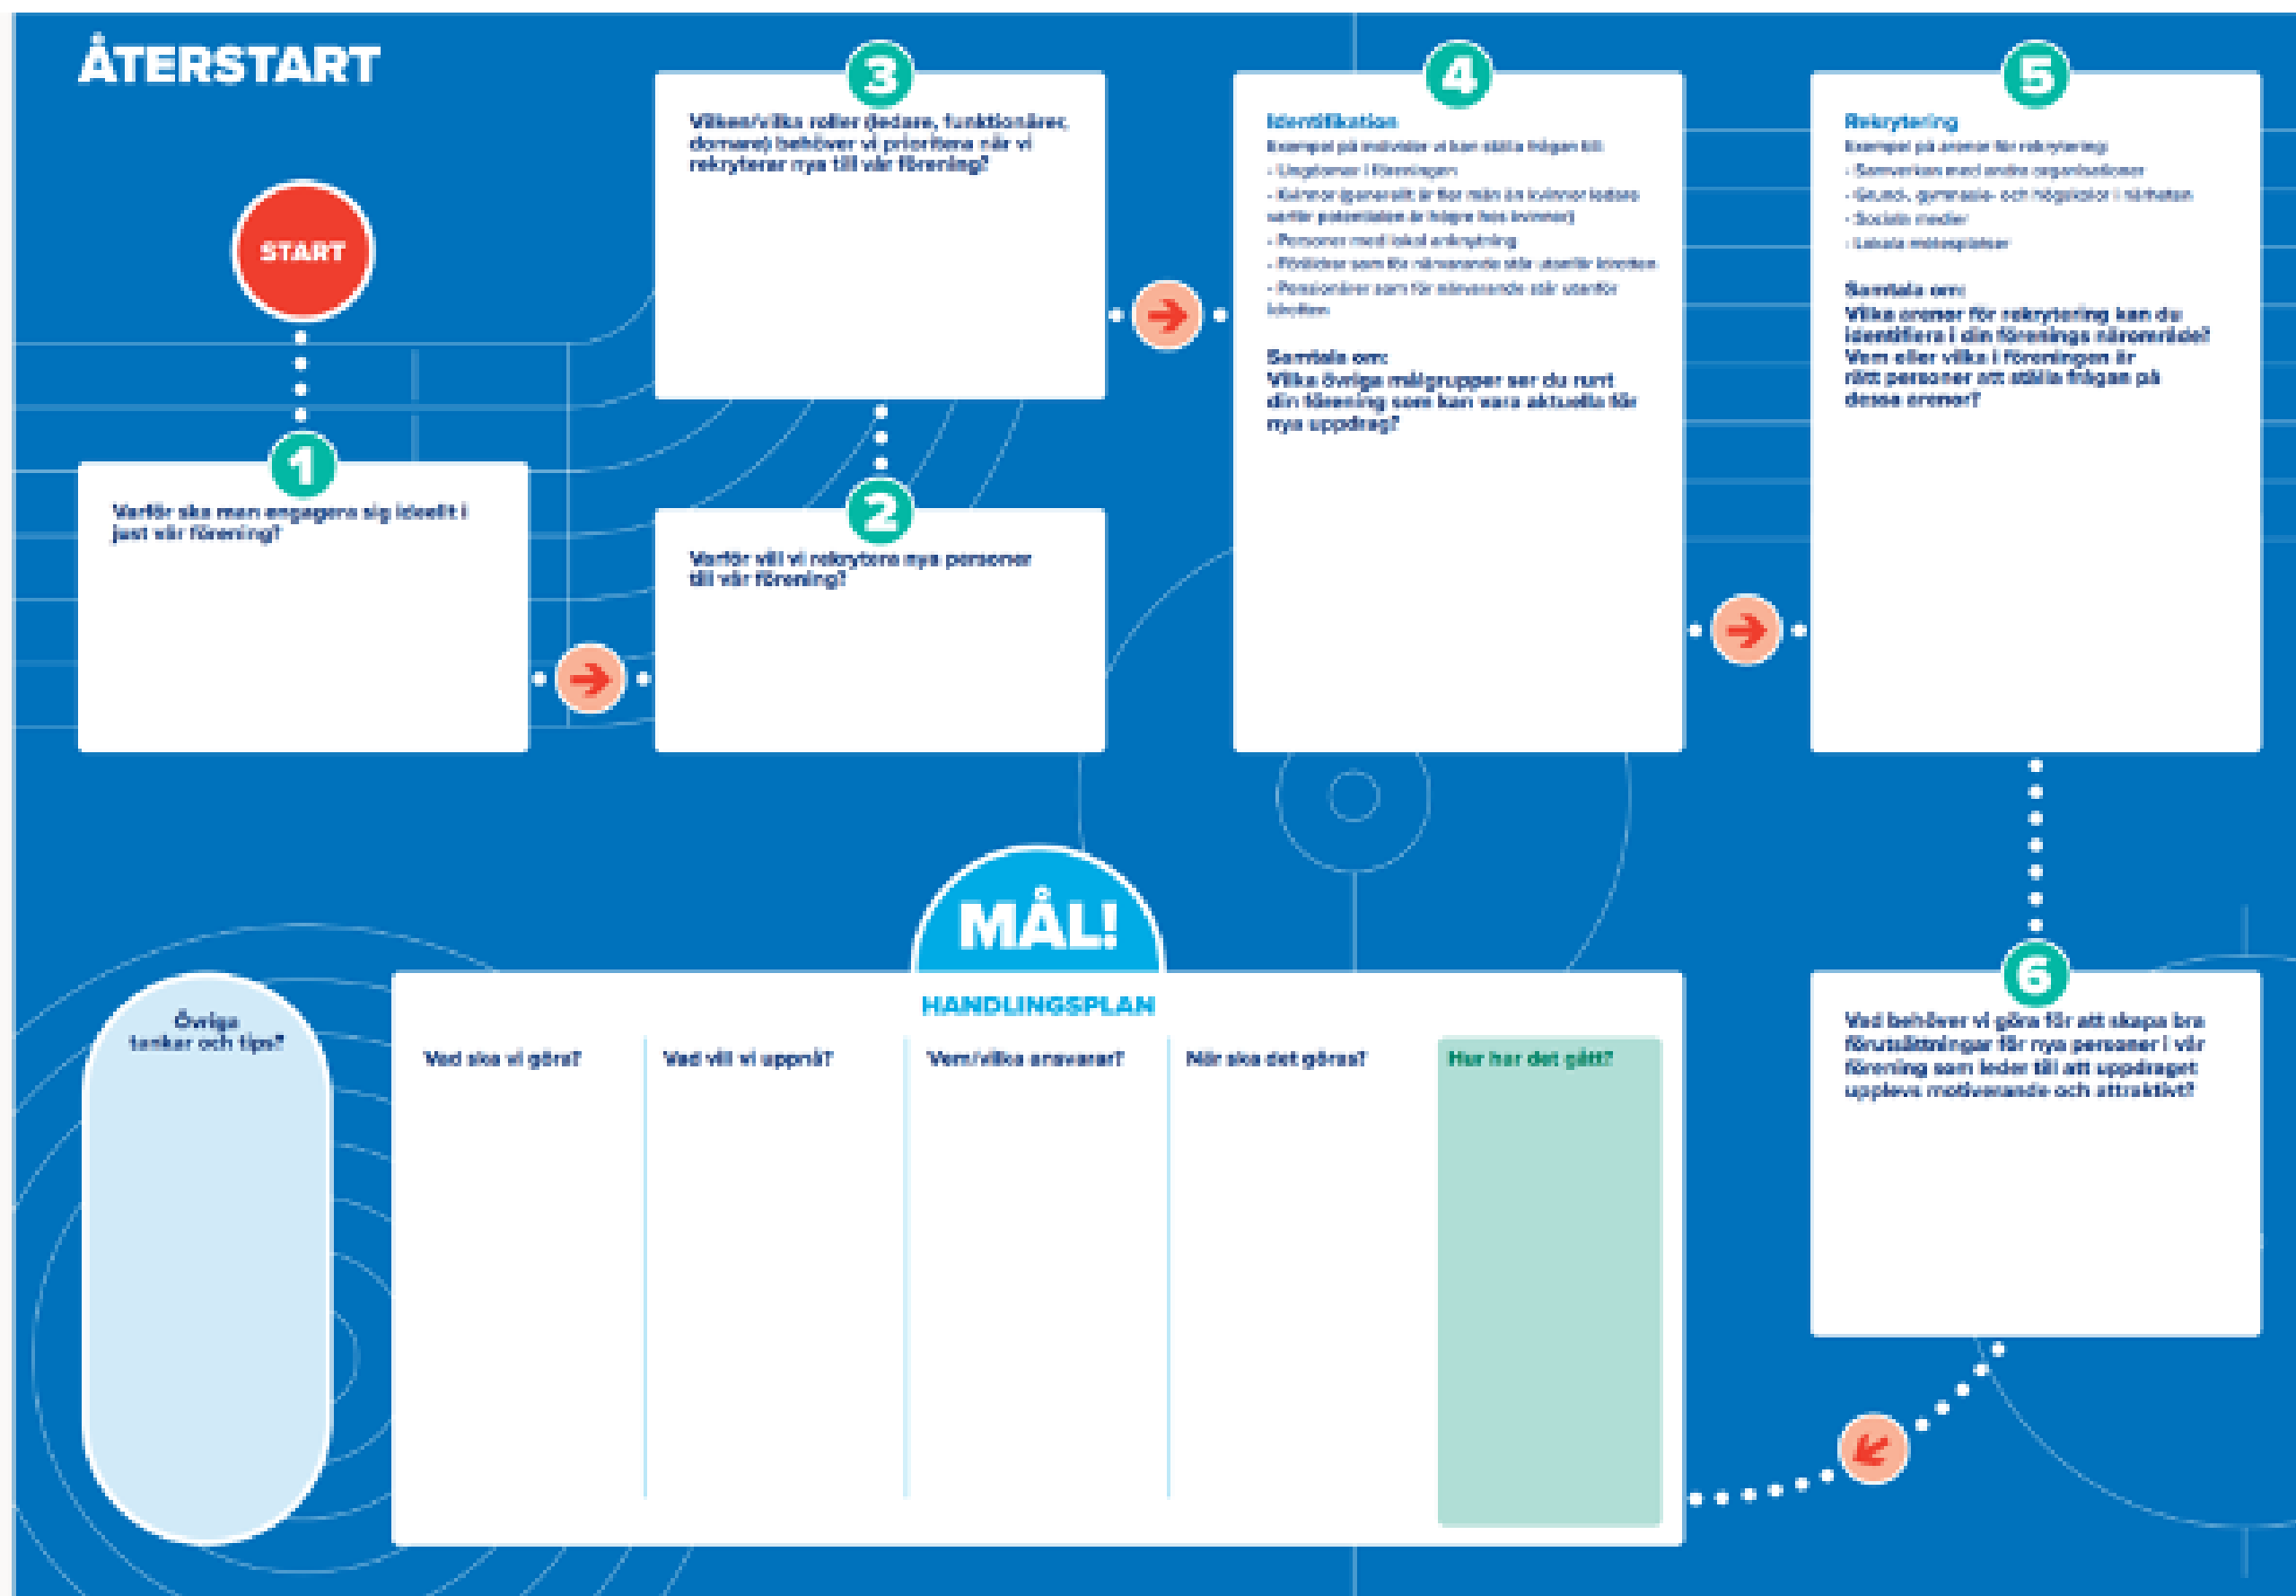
ÅTERSTART

START

1

Varför ska man engagera sig ideellt i just vår förening?

2

Varför vill vi rekrytera nya personer till vår förening?

3

Vilken/vilka roller (ledare, funktionärer, domare) behöver vi prioritera när vi rekryterar nya till vår förening?

4

Identifikation

Exempel på individer vi kan ställa frågan till:

- Ungdomar i föreningen
- Kvinnor (generellt är fler män än kvinnor ledare varför potentialen är högre hos kvinnor)
- Personer med lokal anknytning
- Föräldrar som för närvarande står utanför idrotten
- Pensionärer som för närvarande står utanför idrotten

Samtala om:
Vilka övriga målgrupper ser du runt din förening som kan vara aktuella för nya uppdrag?

5

Rekrytering

Exempel på arenor för rekrytering:

- Samverkan med andra organisationer
- Grund-, gymnasie- och högskolor i närheten
- Sociala medier
- Lokala mötesplatser

Samtala om:
Vilka arenor för rekrytering kan du identifiera i din förenings närområde? Vem eller vilka i föreningen är rätt personer att ställa frågan på dessa arenor?

6

Vad behöver vi göra för att skapa bra förutsättningar för nya personer i vår förening som leder till att uppdraget upplevs motiverande och attraktivt?

MÅL!

HANDLINGSPLAN

| Vad ska vi göra? | Vad vill vi uppnå? | Vem/vilka ansvarar? | När ska det göras? | Hur har det gått? |
|---|---|---|---|---|

Övriga tankar och tips?